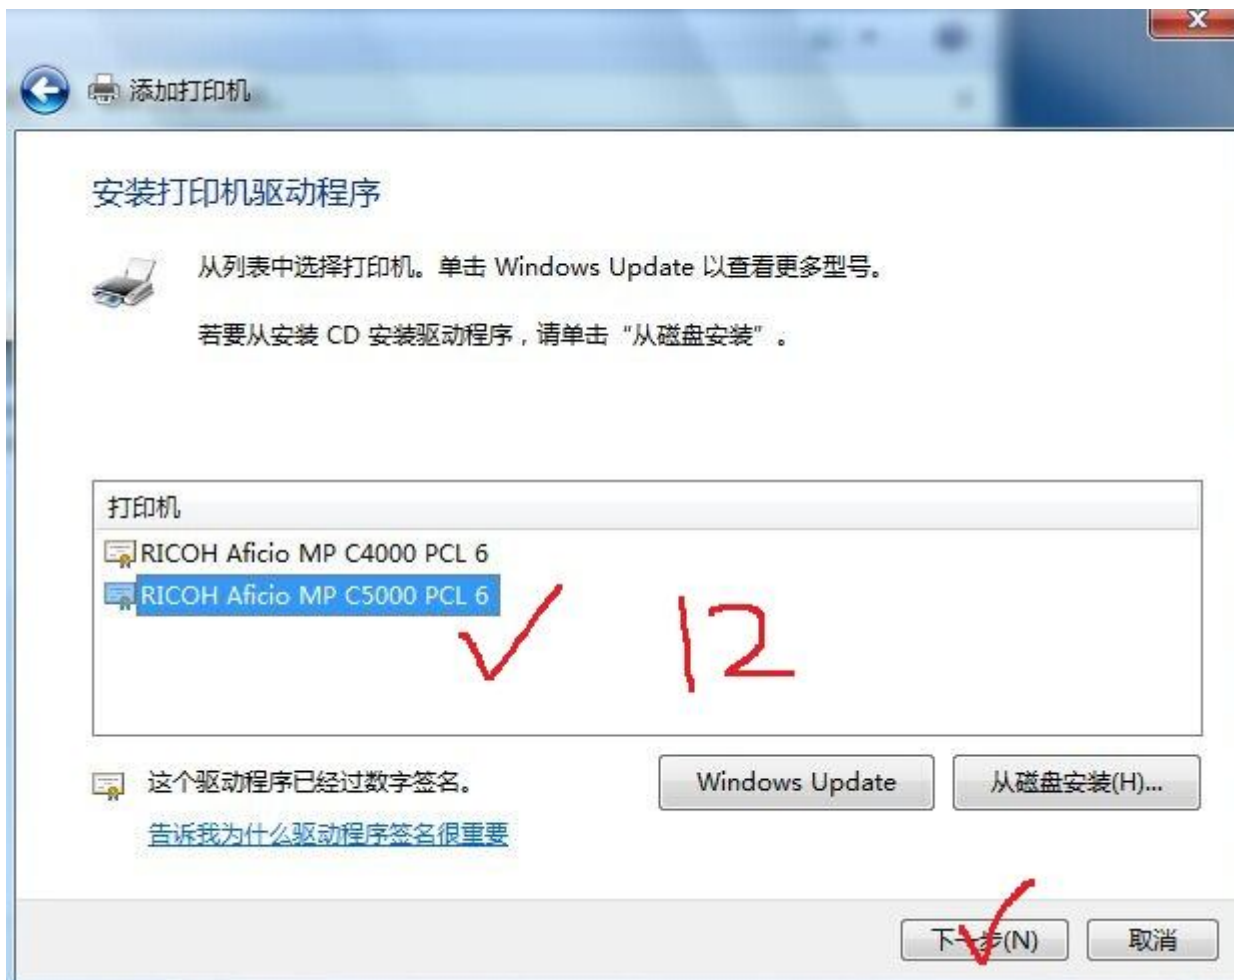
添加打印机

安装打印机驱动程序

从列表中选择打印机。单击 Windows Update 以查看更多型号。

若要从安装 CD 安装驱动程序，请单击“从磁盘安装”。

打印机
RICOH Aficio MP C4000 PCL 6
RICOH Aficio MP C5000 PCL 6

12

这个驱动程序已经过数字签名。
告诉我为什么驱动程序签名很重要

Windows Update
从磁盘安装(H)...

下一步(N)
取消